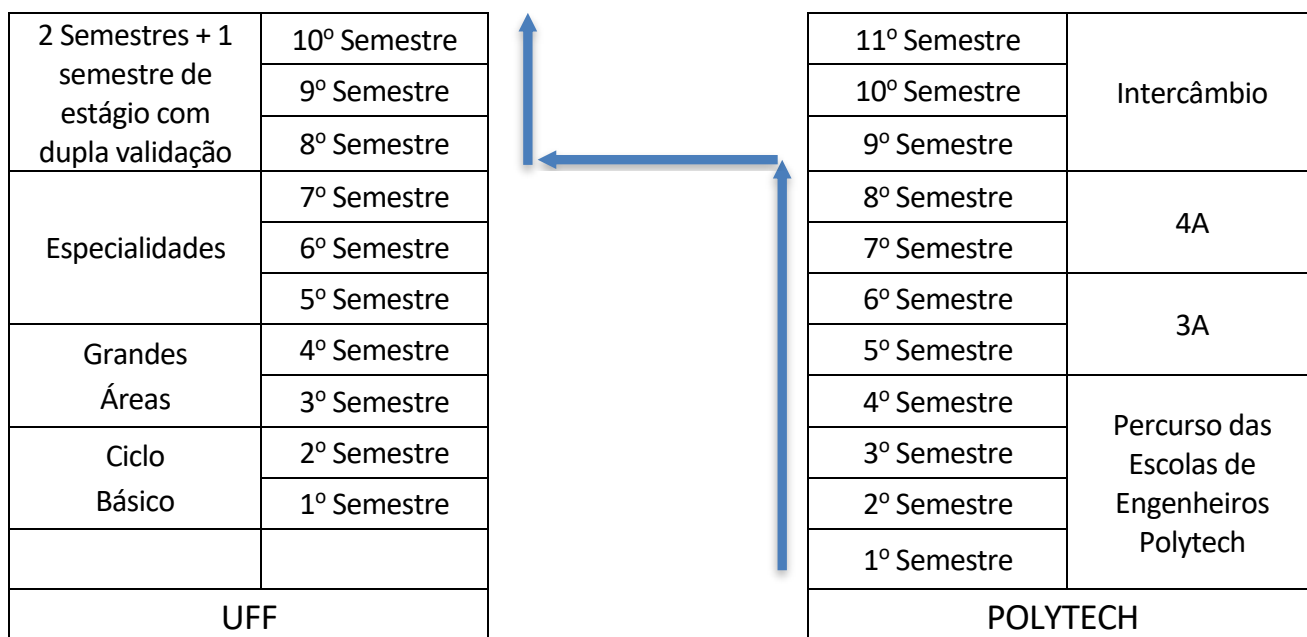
| 2 Semestres + 1 semestre de estágio com dupla validação | 10º Semestre |
|---|---|
| | 9º Semestre |
| | 8º Semestre |
| Especialidades | 7º Semestre |
| | 6º Semestre |
| | 5º Semestre |
| Grandes Áreas | 4º Semestre |
| | 3º Semestre |
| Ciclo Básico | 2º Semestre |
| | 1º Semestre |
| | |
| UFF | |

| 11º Semestre | Intercâmbio |
|---|---|
| 10º Semestre | |
| 9º Semestre | |
| 8º Semestre | 4A |
| 7º Semestre | |
| 6º Semestre | 3A |
| 5º Semestre | |
| 4º Semestre | Percurso das Escolas de Engenheiros Polytech |
| 3º Semestre | |
| 2º Semestre | |
| 1º Semestre | |
| POLYTECH | |